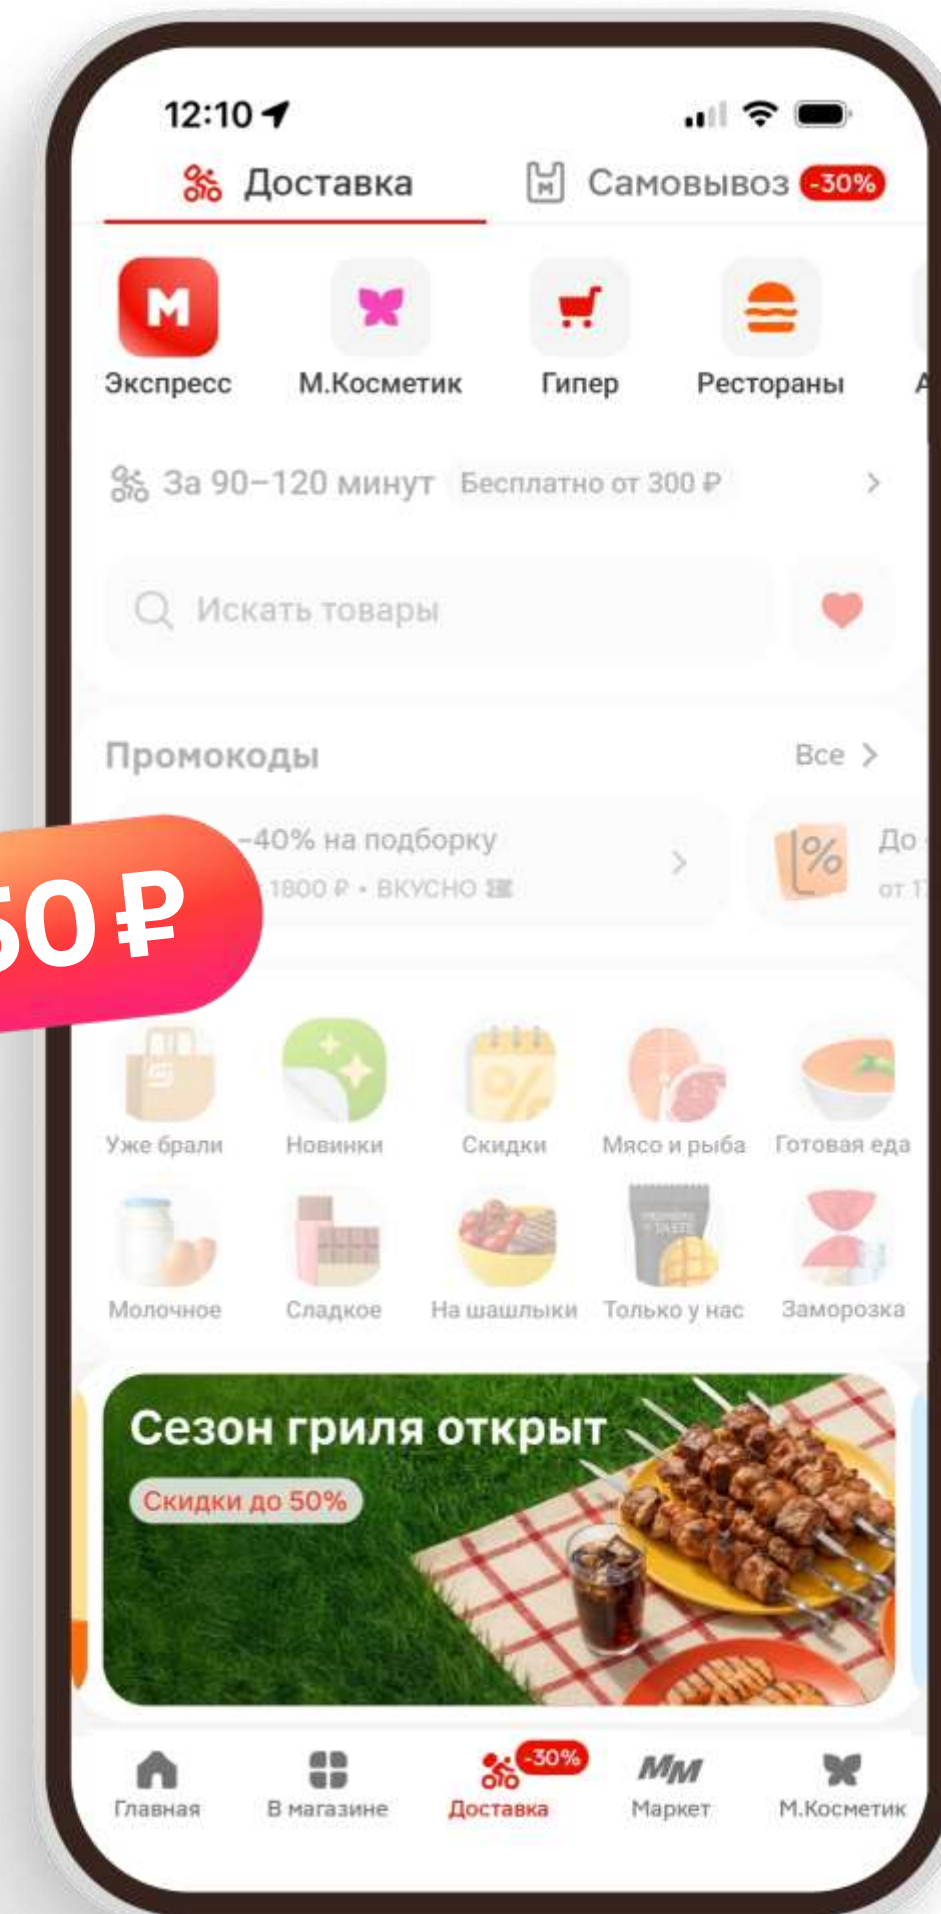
12:10

Доставка

Самовывоз -30%

М
Экспресс

М.Косметик

Гипер

Рестораны

А

За 90–120 минут Бесплатно от 300 ₽

Искать товары

Промокоды

Все

-40% на подборку

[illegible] 1800 ₽ • ВКУСНО

До

от 1

50 ₽

Уже брали

Новинки

Скидки

Мясо и рыба

Готовая еда

Молочное

Сладкое

На шашлыки

Только у нас

Заморозка

Сезон гриля открыт

Скидки до 50%

Главная

В магазине

Доставка -30%

Маркет

М.Косметик